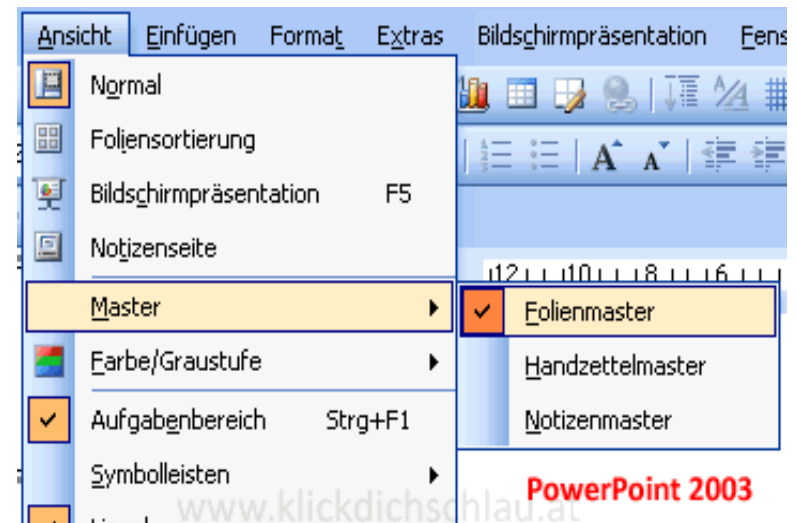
Ansicht Einfügen Format Extras Bildschirmpräsentation Fens

Normal
Foliensortierung
Bildschirmpräsentation F5
Notizenseite
Master
Farbe/Graustufe
Aufgabenbereich Strg+F1
Symbolleisten

Folienmaster
Handzettelmaster
Notizenmaster

12 10 8 6

PowerPoint 2003

www.klickdichschlau.at